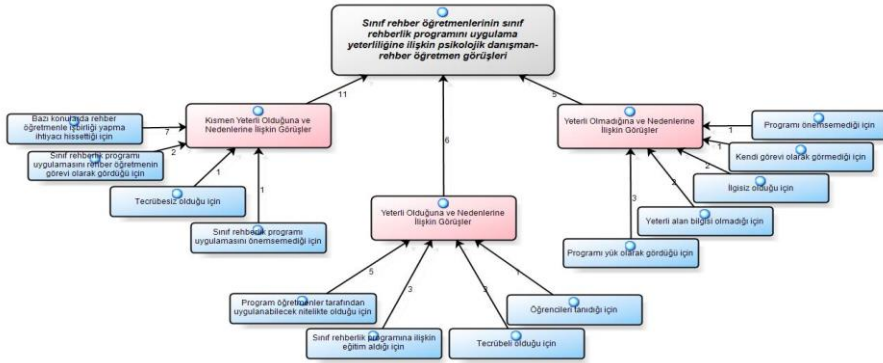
Sınıf rehber öğretmenlerinin sınıf rehberlik programını uygulama yeterliliğine ilişkin psikolojik danışman-rehber öğretmen görüşleri

11

Kısmen Yeterli Olduğuna ve Nedenlerine İlişkin Görüşler

7

Bazı konularda rehber öğretmenle işbirliği yapma ihtiyacı hissettiği için

2

Sınıf rehberlik programı uygulamasını rehber öğretmenin görevi olarak gördüğü için

1

Tecrübesiz olduğu için

1

Sınıf rehberlik programı uygulamasını önemsemediği için

6

Yeterli Olduğuna ve Nedenlerine İlişkin Görüşler

5

Program öğretmenler tarafından uygulanabilecek nitelikte olduğu için

3

Sınıf rehberlik programına ilişkin eğitim aldığı için

3

Tecrübeli olduğu için

1

Öğrencileri tanıdığı için

5

Yeterli Olmadığına ve Nedenlerine İlişkin Görüşler

1

Programı önemsemediği için

1

Kendi görevi olarak görmediği için

2

İlgisiz olduğu için

2

Yeterli alan bilgisi olmadığı için

3

Programı yük olarak gördüğü için